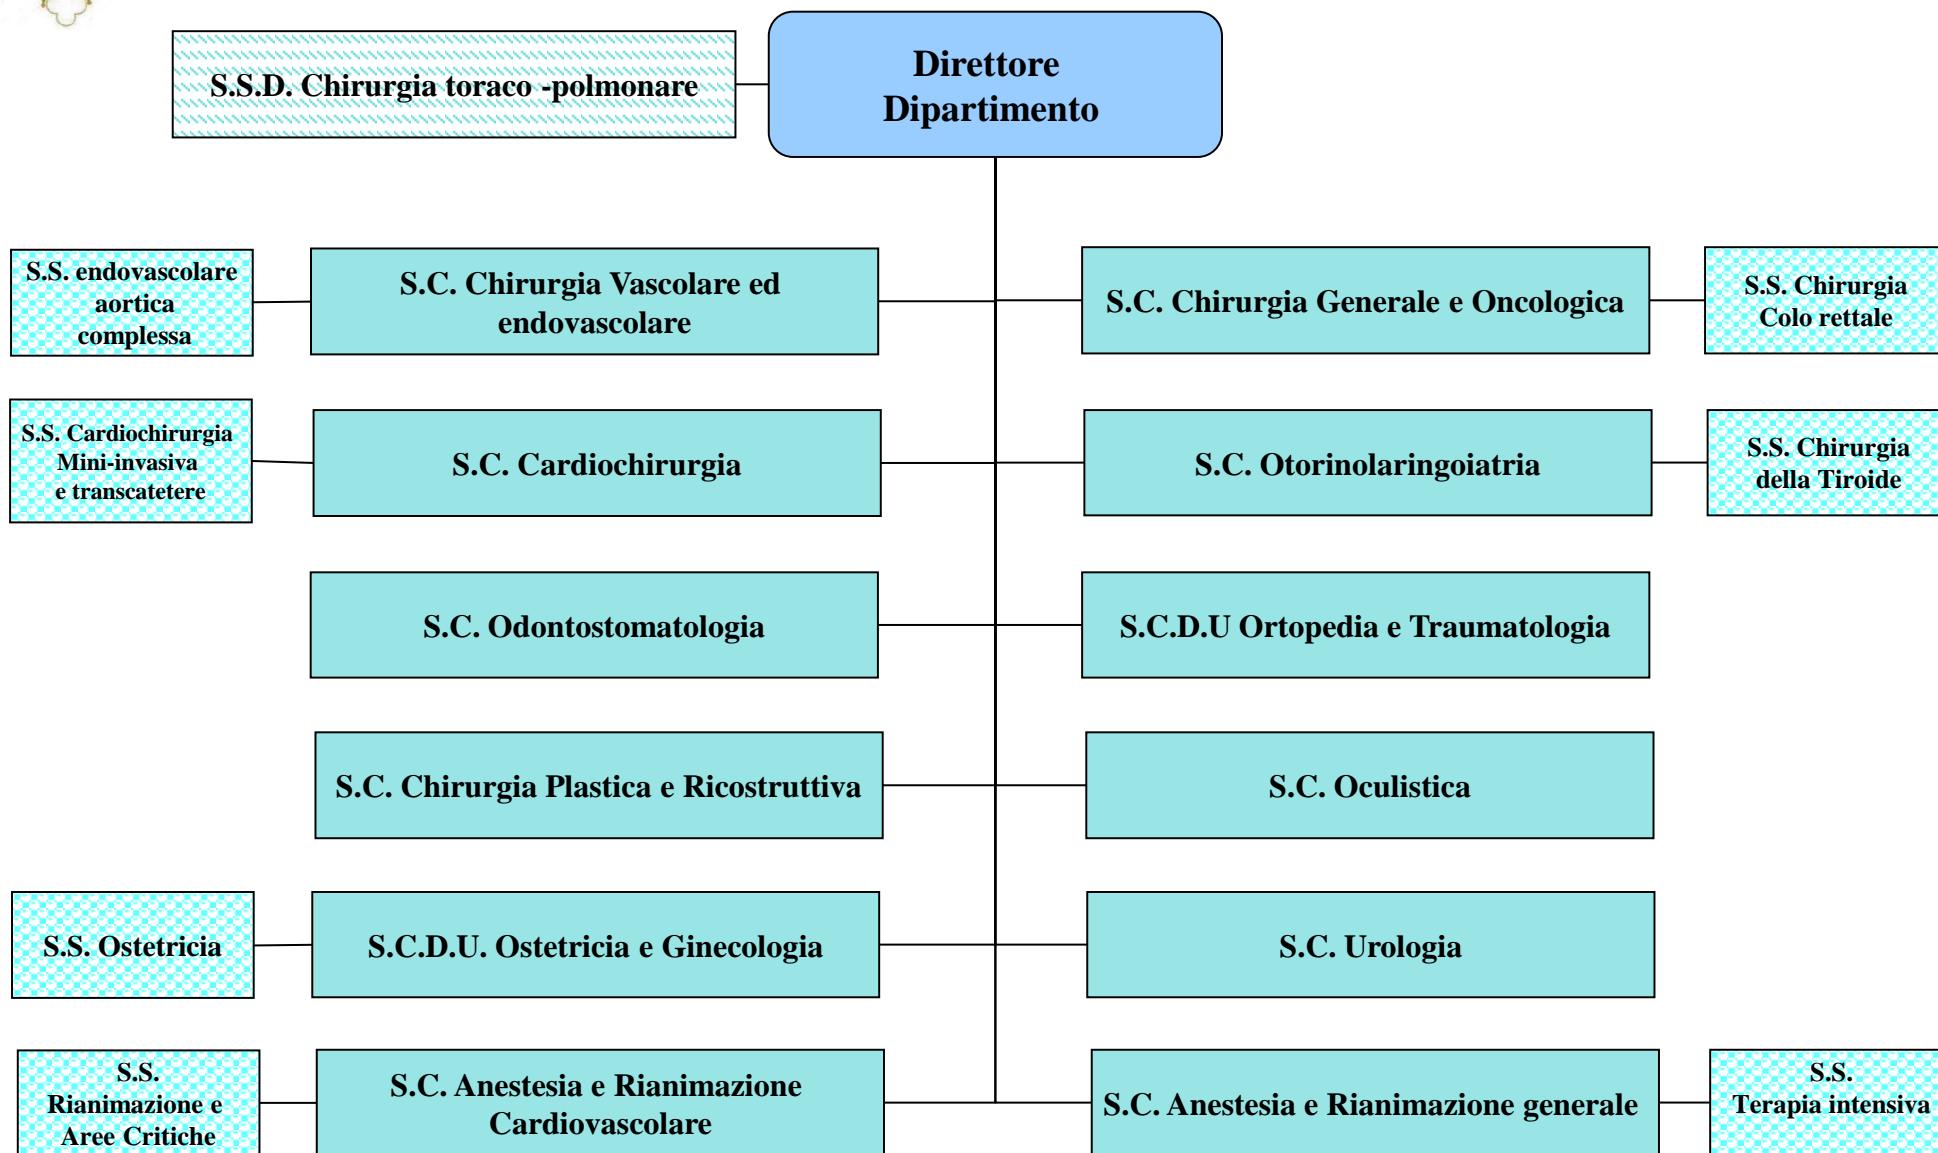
S.S.D. Chirurgia toraco -polmonare

Direttore Dipartimento

S.S. endovascolare aortica complessa

S.C. Chirurgia Vascolare ed endovascolare

S.C. Chirurgia Generale e Oncologica

S.S. Chirurgia Colo rettale

S.S. Cardiochirurgia Mini-invasiva e transcatetere

S.C. Cardiochirurgia

S.C. Otorinolaringoiatria

S.S. Chirurgia della Tiroide

S.C. Odontostomatologia

S.C.D.U Ortopedia e Traumatologia

S.C. Chirurgia Plastica e Ricostruttiva

S.C. Oculistica

S.S. Ostetricia

S.C.D.U. Ostetricia e Ginecologia

S.C. Urologia

S.S. Rianimazione e Aree Critiche

S.C. Anestesia e Rianimazione Cardiovascolare

S.C. Anestesia e Rianimazione generale

S.S. Terapia intensiva